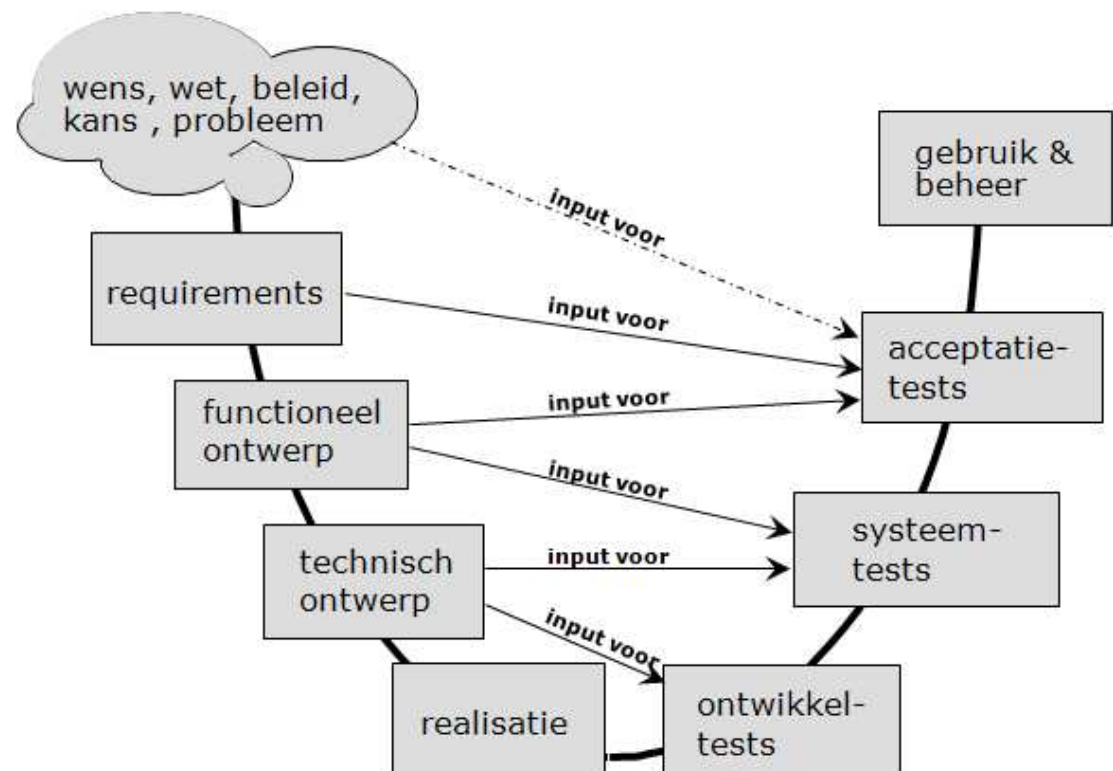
wens, wet, beleid, kans , probleem

gebruik & beheer

input voor

requirements

input voor

acceptatie-tests

functioneel ontwerp

input voor

input voor

systeem-tests

technisch ontwerp

input voor

input voor

realisatie

ontwikkel-tests